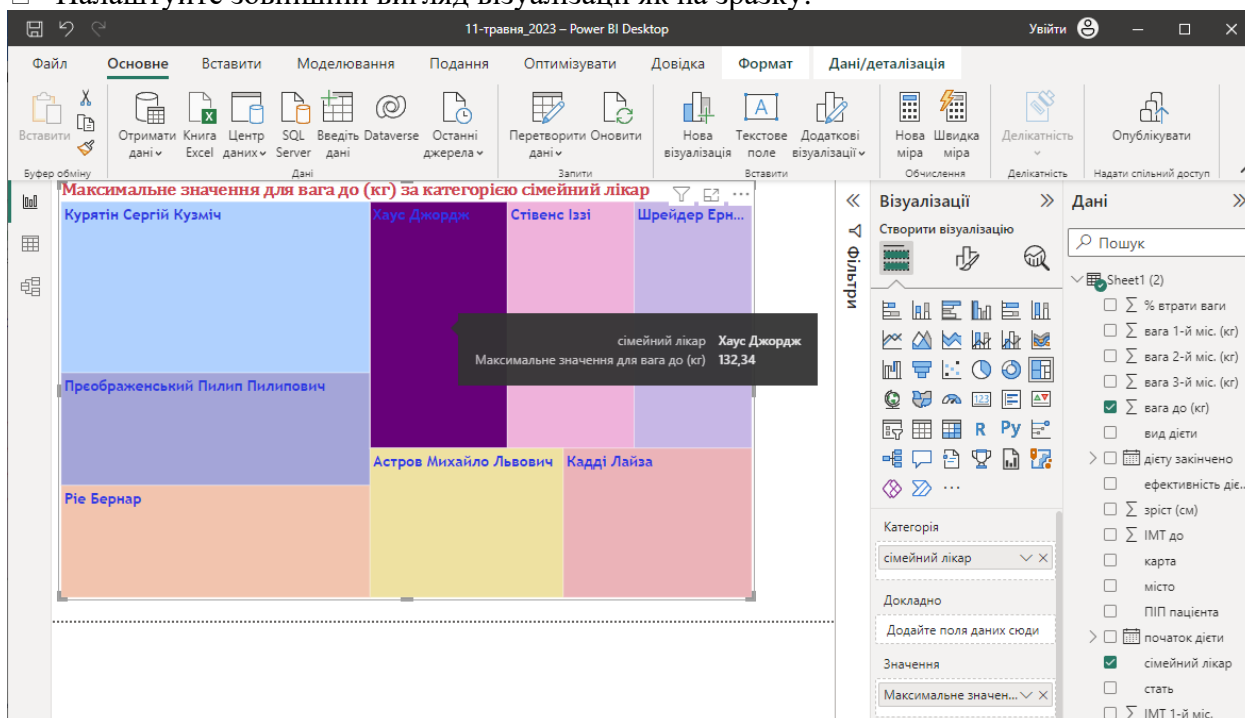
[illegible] Налаштуйте зовнішній вигляд візуалізації як на зразку.

11-травня_2023 – Power BI Desktop
Увійти

Файл | Основне | Вставити | Моделювання | Подання | Оптимізувати | Довідка | Формат | Дані/деталізація

Вставити
Буфер обміну
Отримати дані
Книга Excel
Центр даних
SQL Server
Введіть дані
Dataverse
Останні джерела
Дані
Перетворити дані
Оновити
Запити
Нова візуалізація
Текстове поле
Додаткові візуалізації
Вставити
Нова міра
Швидка міра
Обчислення
Делікатність
Делікатність
Опублікувати
Надати спільний доступ

Максимальне значення для вага до (кг) за категорією сімейний лікар

| | | | |
|---|---|---|---|
| Курятін Сергій Кузміч | Хаус Джордж | Стівенс Іззі | Шрейдер Ерн... |
| Преображенський Пилип Пилипович | | | |
| Ріе Бернар | Астров Михайло Львович | Кадді Лайза | |

сімейний лікар Хаус Джордж
Максимальне значення для вага до (кг) 132,34

Фільтри

Візуалізації
Створити візуалізацію
R Py
Категорія
сімейний лікар
Докладно
Додайте поля даних сюди
Значення
Максимальне значен...

Дані
Пошук
Sheet1 (2)
% втрати ваги
вага 1-й міс. (кг)
вага 2-й міс. (кг)
вага 3-й міс. (кг)
вага до (кг)
вид дієти
дієту закінчено
ефективність діє...
зріст (см)
ІМТ до
карта
місто
ПІП пацієнта
початок дієти
сімейний лікар
стать
ІМТ 1-й міс.